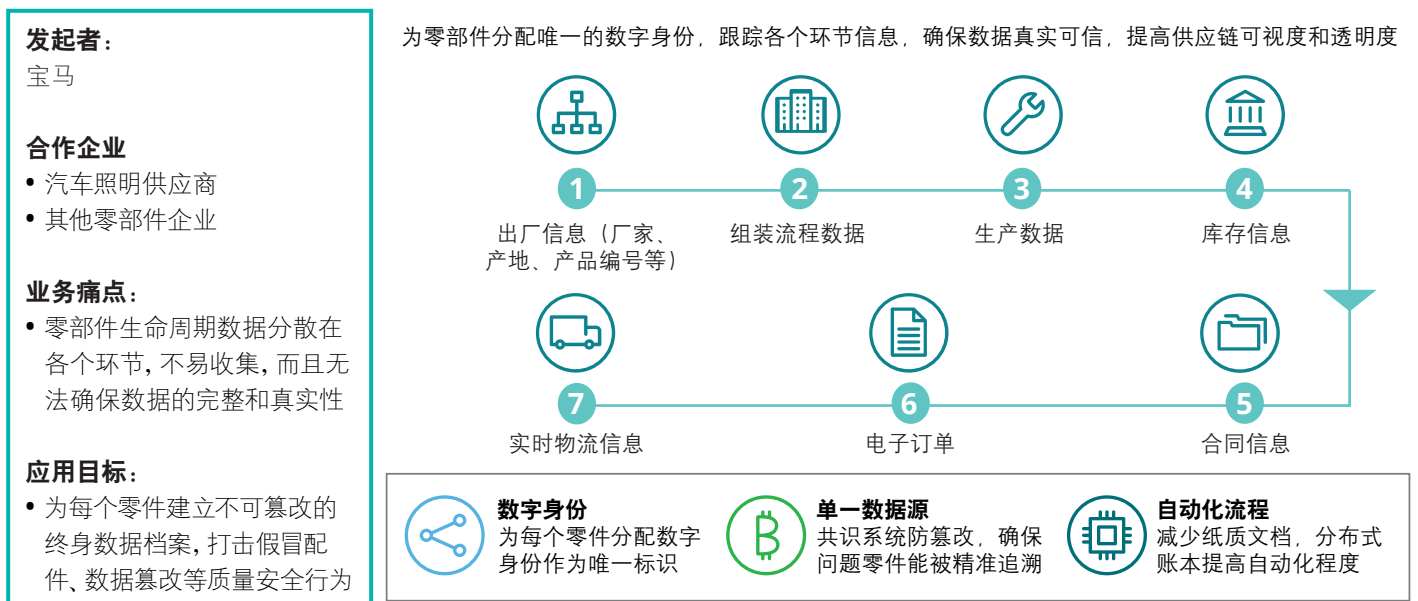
发起者：
宝马

合作企业
• 汽车照明供应商
• 其他零部件企业

业务痛点：
• 零部件生命周期数据分散在各个环节，不易收集，而且无法确保数据的完整和真实性

应用目标：
• 为每个零件建立不可篡改的终身数据档案，打击假冒配件、数据篡改等质量安全行为

为零部件分配唯一的数字身份，跟踪各个环节信息，确保数据真实可信，提高供应链可视度和透明度

1
出厂信息（厂家、产地、产品编号等）

2
组装流程数据

3
生产数据

4
库存信息

5
合同信息

6
电子订单

7
实时物流信息

数字身份
为每个零件分配数字身份作为唯一标识

单一数据源
共识系统防篡改，确保问题零件能被精准追溯

自动化流程
减少纸质文档，分布式账本提高自动化程度